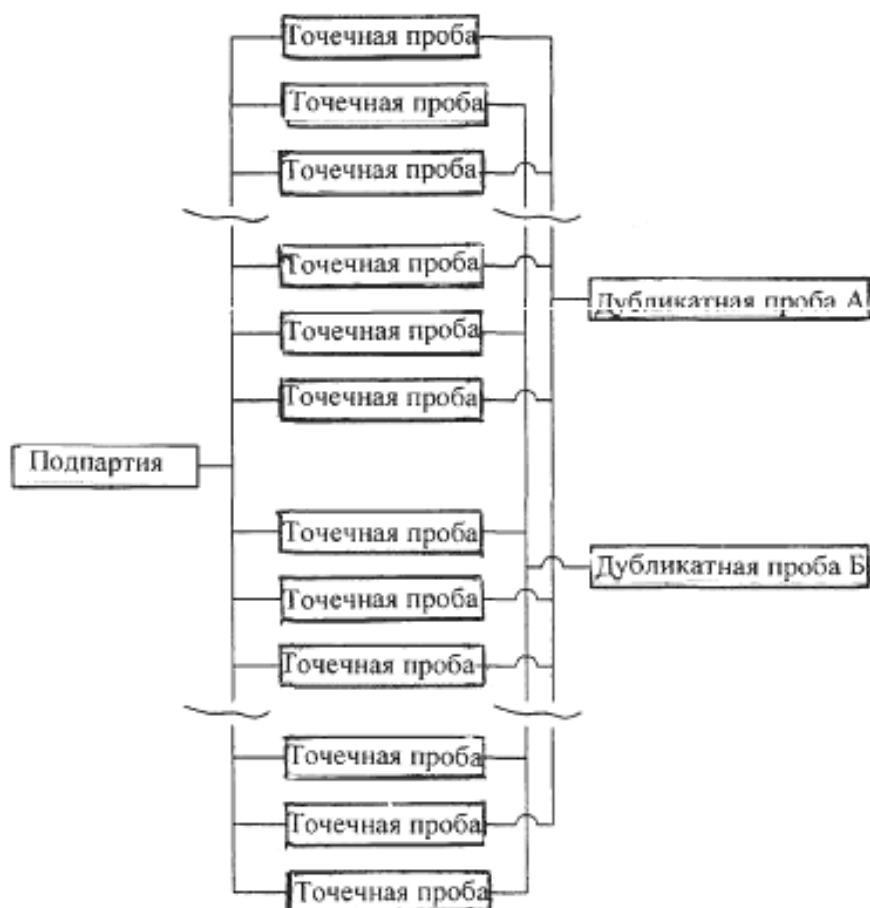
Точечная проба
Точечная проба
Точечная проба
Точечная проба
Точечная проба
Точечная проба
Дубликатная проба А
Подпартия
Точечная проба
Точечная проба
Точечная проба
Дубликатная проба Б
Точечная проба
Точечная проба
Точечная проба